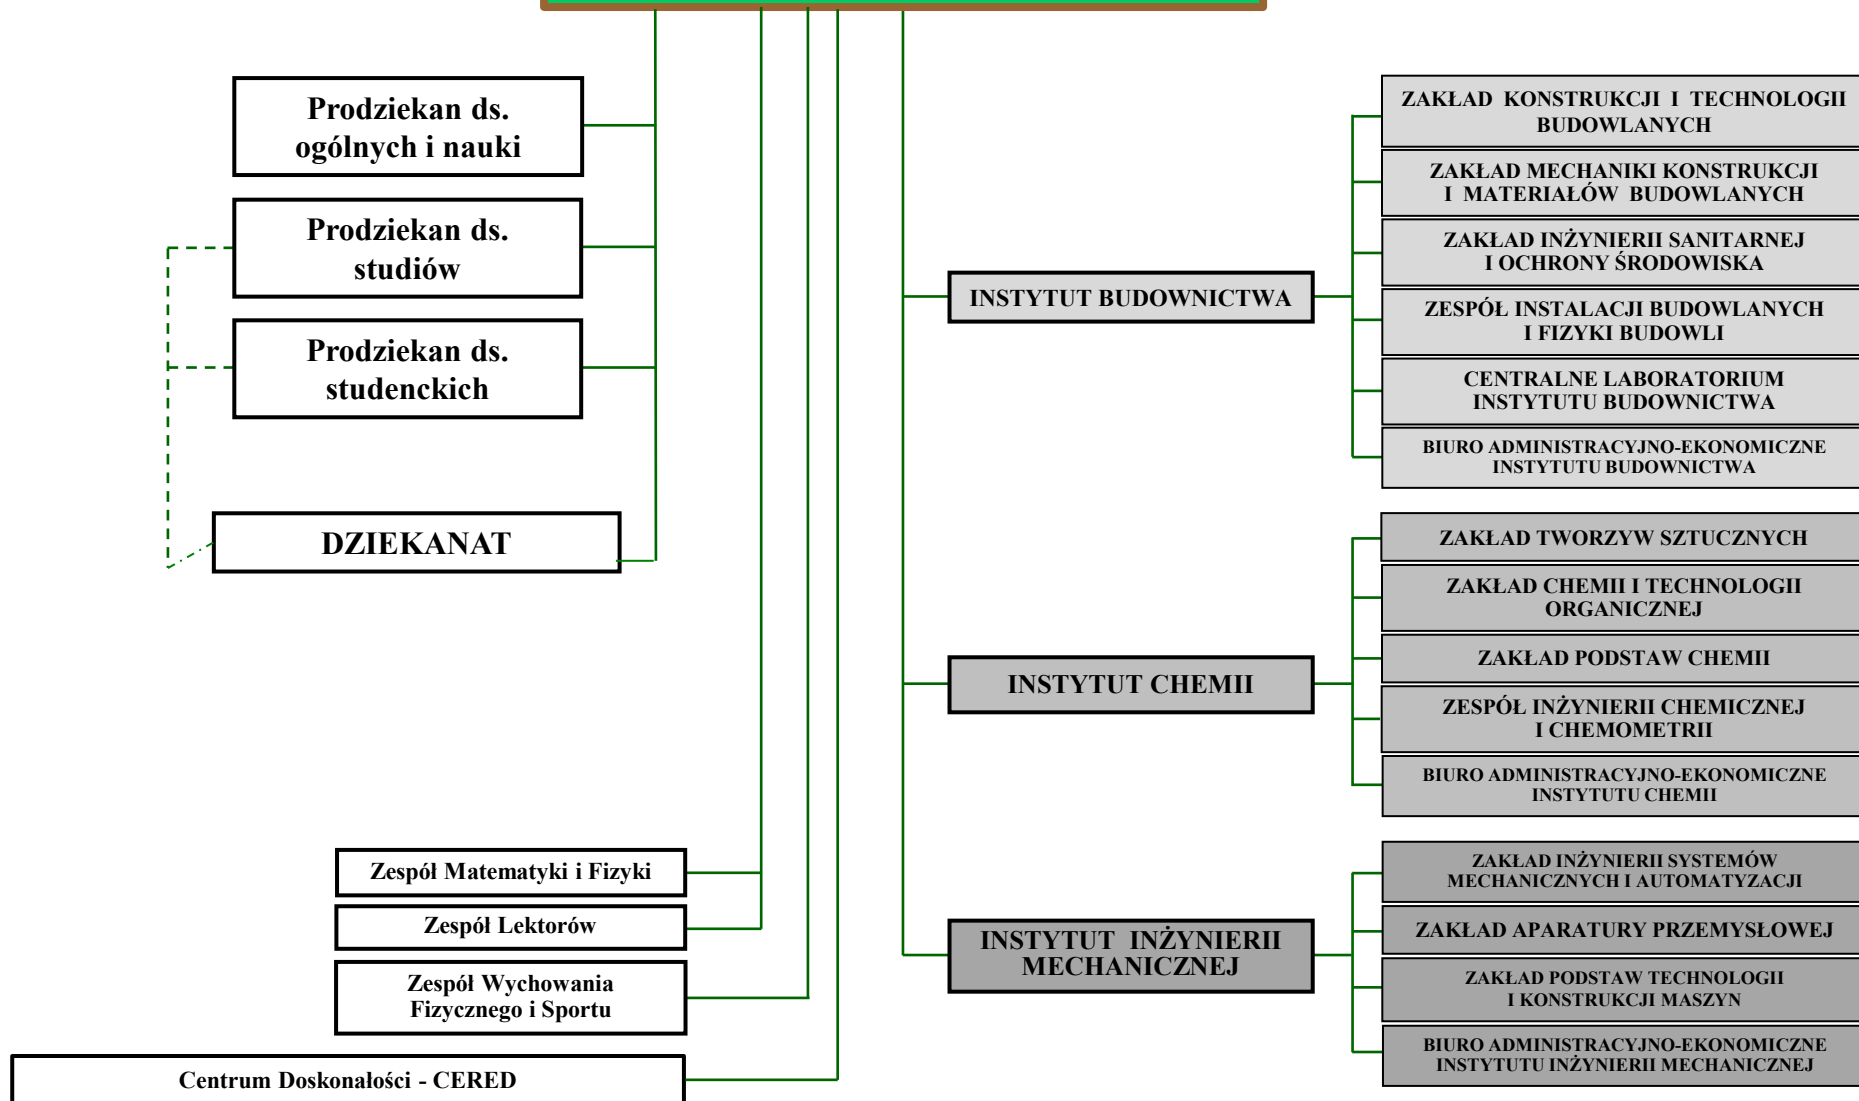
Prodziekan ds. ogólnych i nauki

Prodziekan ds. studiów

Prodziekan ds. studenckich

DZIEKANAT

Zespól Matematyki i Fizyki

Zespól Lektorów

Zespól Wychowania Fizycznego i Sportu

Centrum Doskonałości - CERED

INSTYTUT BUDOWNICTWA

ZAKŁAD KONSTRUKCJI I TECHNOLOGII BUDOWLANYCH

ZAKŁAD MECHANIKI KONSTRUKCJI I MATERIAŁÓW BUDOWLANYCH

ZAKŁAD INŻYNIERII SANITARNEJ I OCHRONY ŚRODOWISKA

ZESPÓŁ INSTALACJI BUDOWLANYCH I FIZYKI BUDOWLI

CENTRALNE LABORATORIUM INSTYTUTU BUDOWNICTWA

BIURO ADMINISTRACYJNO-EKONOMICZNE INSTYTUTU BUDOWNICTWA

INSTYTUT CHEMII

ZAKŁAD TWORZYW SZTUCZNYCH

ZAKŁAD CHEMII I TECHNOLOGII ORGANICZNEJ

ZAKŁAD PODSTAW CHEMII

ZESPÓŁ INŻYNIERII CHEMICZNEJ I CHEMOMETRII

BIURO ADMINISTRACYJNO-EKONOMICZNE INSTYTUTU CHEMII

INSTYTUT INŻYNIERII MECHANICZNEJ

ZAKŁAD INŻYNIERII SYSTEMÓW MECHANICZNYCH I AUTOMATYZACJI

ZAKŁAD APARATURY PRZEMYSŁOWEJ

ZAKŁAD PODSTAW TECHNOLOGII I KONSTRUKCJI MASZYN

BIURO ADMINISTRACYJNO-EKONOMICZNE INSTYTUTU INŻYNIERII MECHANICZNEJ